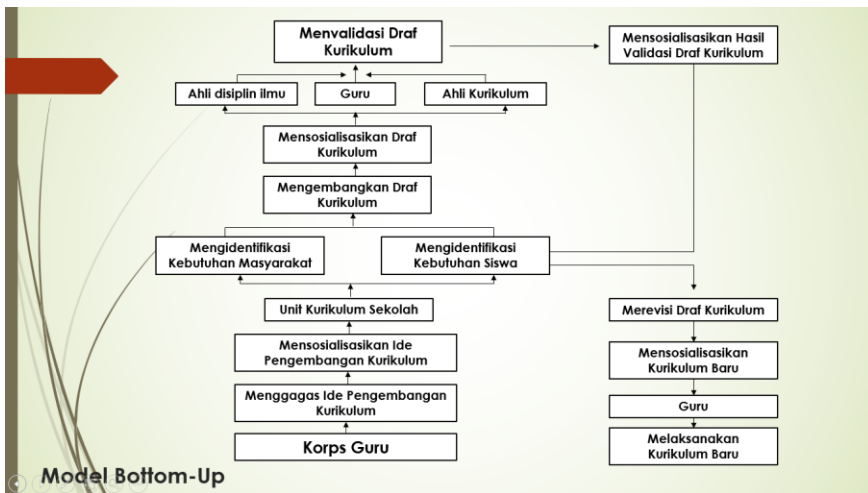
Menvalidasi Draf Kurikulum

Mensosialisasikan Hasil Validasi Draf Kurikulum

Ahli disiplin ilmu

Guru

Ahli Kurikulum

Mensosialisasikan Draf Kurikulum

Mengembangkan Draf Kurikulum

Mengidentifikasi Kebutuhan Masyarakat

Mengidentifikasi Kebutuhan Siswa

Unit Kurikulum Sekolah

Mensosialisasikan Ide Pengembangan Kurikulum

Menggagas Ide Pengembangan Kurikulum

Korps Guru

Merevisi Draf Kurikulum

Mensosialisasikan Kurikulum Baru

Guru

Melaksanakan Kurikulum Baru

Model Bottom-Up